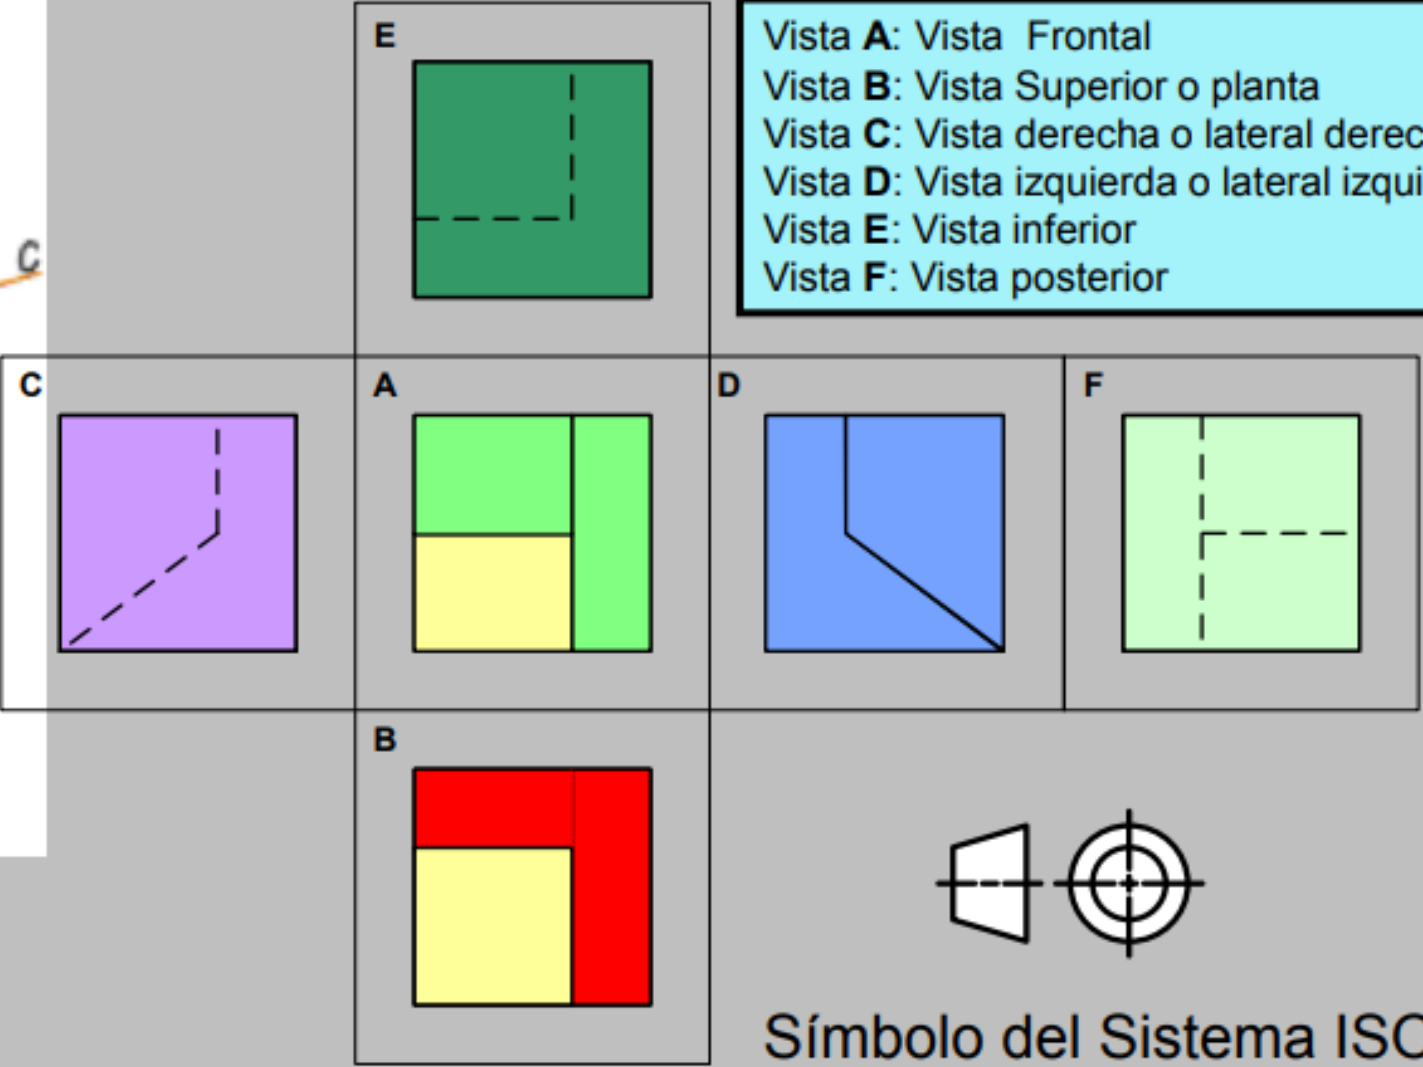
C

E

Vista **A**: Vista Frontal
Vista **B**: Vista Superior o planta
Vista **C**: Vista derecha o lateral derec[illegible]
Vista **D**: Vista izquierda o lateral izqui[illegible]
Vista **E**: Vista inferior
Vista **F**: Vista posterior

C

A

D

F

B

Símbolo del Sistema ISO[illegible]